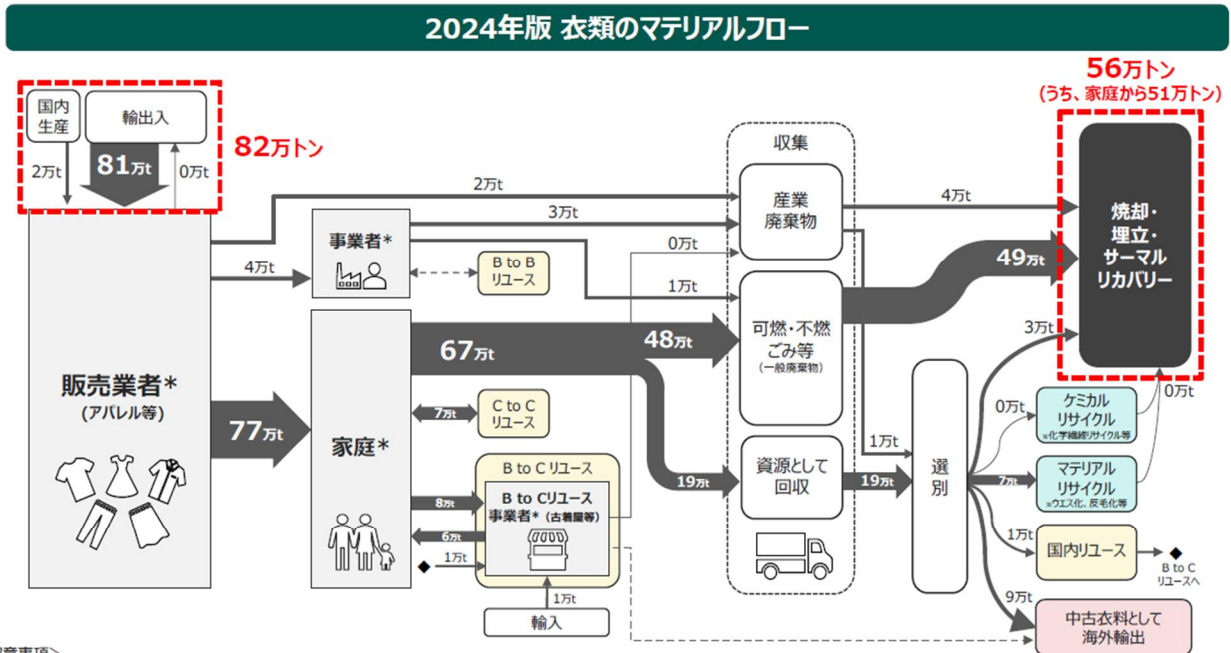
2024年版 衣類のマテリアルフロー

国内生産
輸出入
2万t
81万t
0万t
82万トン

56万トン
(うち、家庭から51万トン)

収集

2万t
3万t
0万t
4万t
1万t

事業者*
B to B リユース

産業廃棄物
4万t
49万t

焼却・埋立・サーマルリカバリー

可燃・不燃ごみ等
(一般廃棄物)

販売業者*
(アパレル等)

77万t

家庭*

67万t
48万t

3万t

7万t
C to C リユース

B to Cリユース
B to Cリユース事業者*(古着屋等)
8万t
6万t
1万t
◆
1万t
輸入

19万t
資源として回収
19万t
1万t

選別

0万t
ケミカルリサイクル
※化学繊維リサイクル等
0万t
7万t
マテリアルリサイクル
※ウエス化、反毛化等
1万t
国内リユース
◆ B to C リユースへ
9万t
中古衣料として海外輸出

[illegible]意事項>